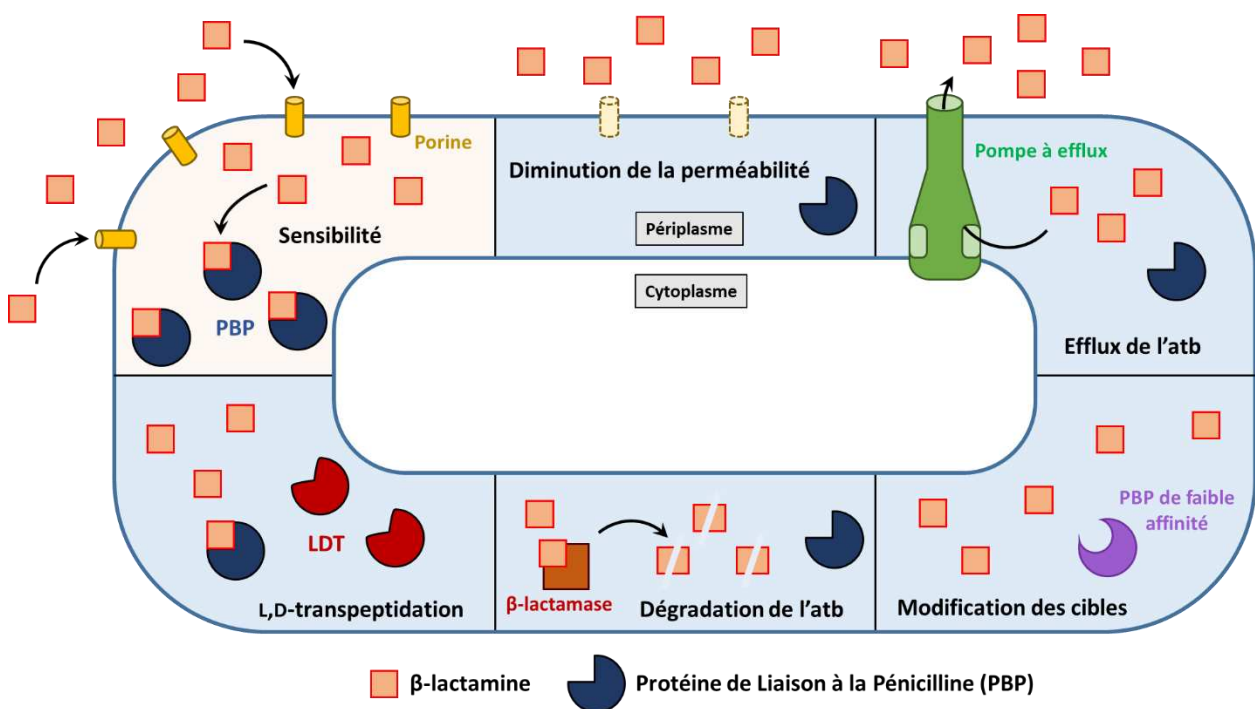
Porine

Sensibilité

PBP

Diminution de la perméabilité

Périplasme

Cytoplasme

Pompe à efflux

Efflux de l'atb

LDT

L,D-transpeptidation

β-lactamase

Dégradation de l'atb

PBP de faible affinité

Modification des cibles

β-lactamine

Protéine de Liaison à la Pénicilline (PBP)